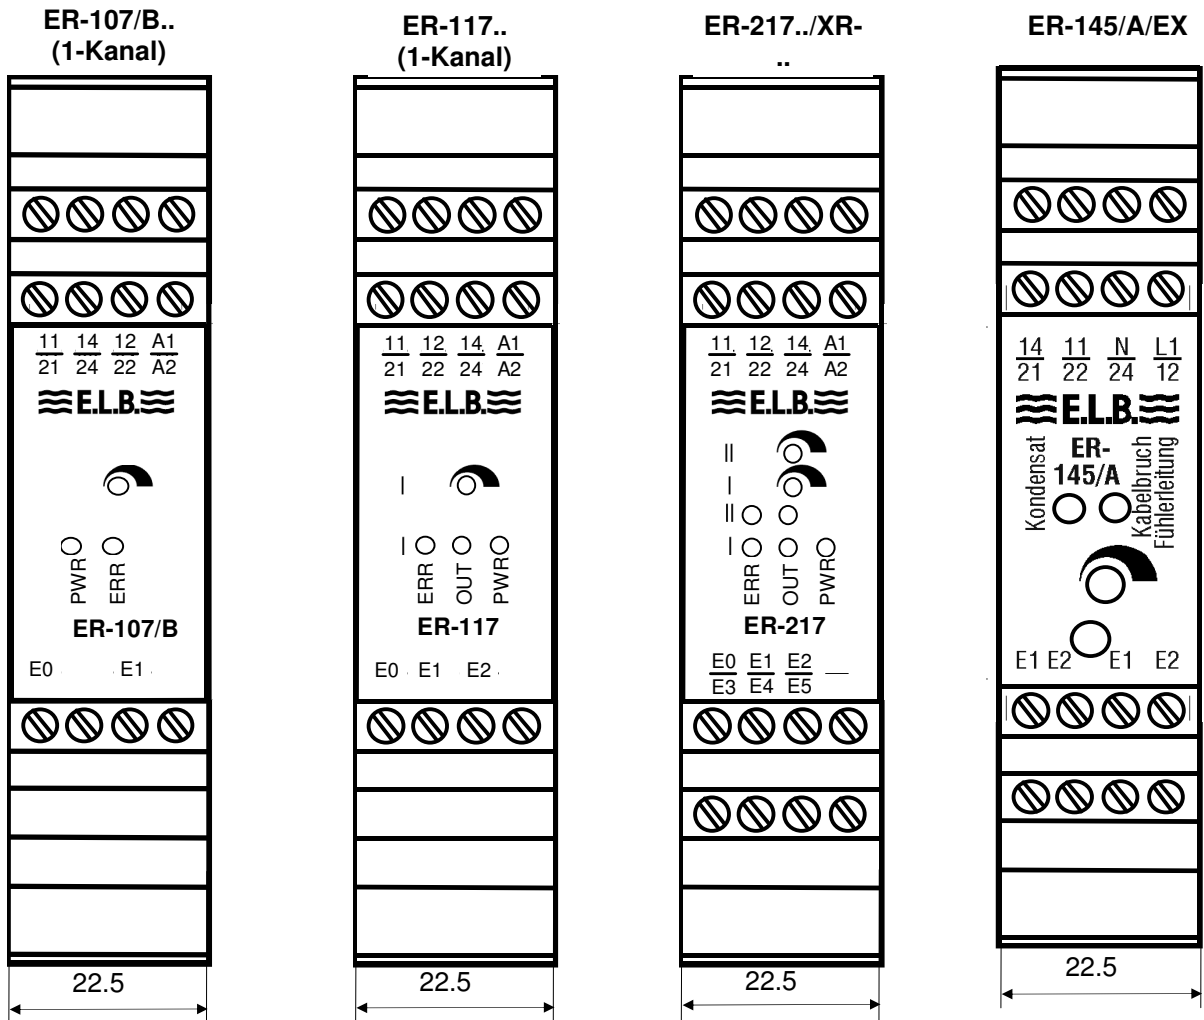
ER-107/B..
(1-Kanal)

$\frac{11}{21}$ $\frac{14}{24}$ $\frac{12}{22}$ $\frac{A1}{A2}$

E.L.B.

PWR ERR

ER-107/B

E0 E1

22.5

ER-117..
(1-Kanal)

$\frac{11}{21}$ $\frac{12}{22}$ $\frac{14}{24}$ $\frac{A1}{A2}$

E.L.B.

I

I ERR OUT PWR

ER-117

E0 E1 E2

22.5

ER-217../XR-
..

$\frac{11}{21}$ $\frac{12}{22}$ $\frac{14}{24}$ $\frac{A1}{A2}$

E.L.B.

II
I
II
I

ERR OUT PWR

ER-217

$\frac{E0}{E3}$ $\frac{E1}{E4}$ $\frac{E2}{E5}$ —

22.5

ER-145/A/EX

$\frac{14}{21}$ $\frac{11}{22}$ $\frac{N}{24}$ $\frac{L1}{12}$

E.L.B.

Kondensat ER-145/A Kabelbruch Fühlerleitung

E1 E2 E1 E2

22.5